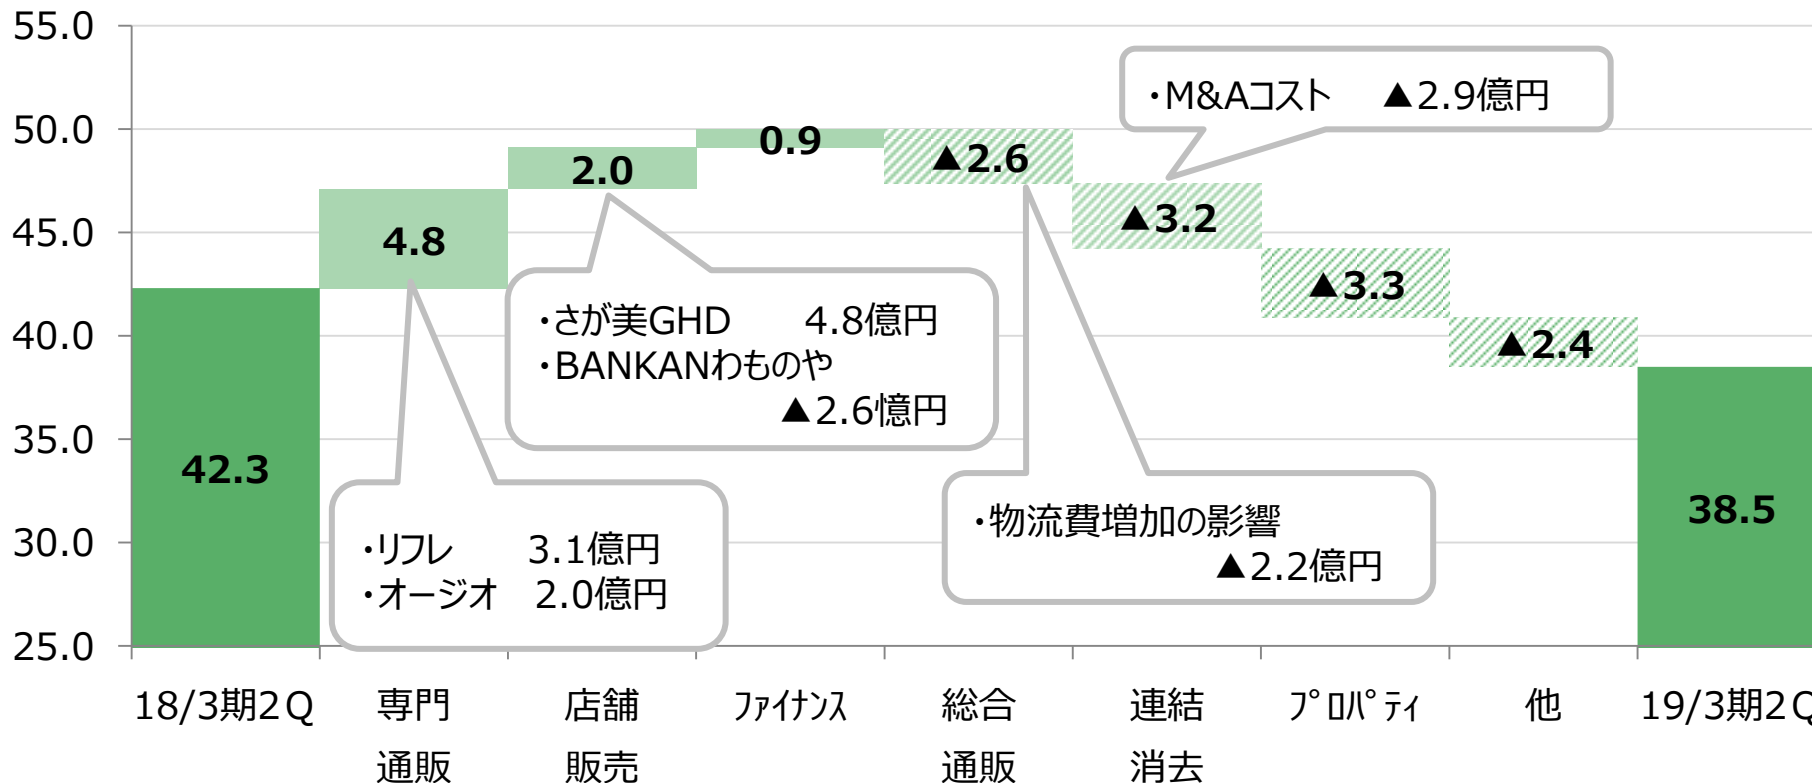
55.0
50.0
45.0
40.0
35.0
30.0
25.0

42.3
4.8
2.0
0.9
▲2.6
▲3.2
▲3.3
▲2.4
38.5

・M&Aコスト　▲2.9億円

・さが美GHD　4.8億円
・BANKANわものや
▲2.6億円

・リフレ　3.1億円
・オージオ　2.0億円

・物流費増加の影響
▲2.2億円

18/3期2Q
専門通販
店舗販売
ﾌｧｲﾅﾝｽ
総合通販
連結消去
ﾌﾟﾛﾊﾟﾃｨ
他
19/3期2Q